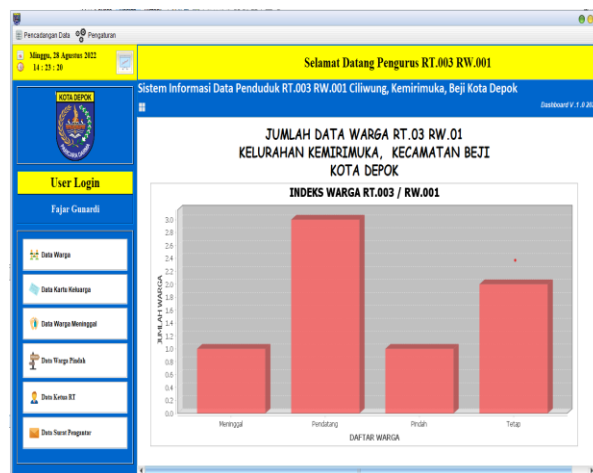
Pencadangan Data Pengaturan

Minggu, 28 Agustus 2022
14 : 23 : 20

Selamat Datang Pengurus RT.003 RW.001

Sistem Informasi Data Penduduk RT.003 RW.001 Ciliwung, Kemirimuka, Beji Kota Depok

Dashboard V.1.0.0

KOTA DEPOK

User Login

Fajar Gunardi

Data Warga

Data Kartu Keluarga

Data Warga Meninggal

Data Warga Pindah

Data Ketua RT

Data Surat Pengantar

JUMLAH DATA WARGA RT.03 RW.01
KELURAHAN KEMIRIMUKA, KECAMATAN BEJI
KOTA DEPOK

INDEKS WARGA RT.003 / RW.001

JUMLAH WARGA

3.0
2.8
2.6
2.4
2.2
2.0
1.8
1.6
1.4
1.2
1.0
0.8
0.6
0.4
0.2
0.0

Meninggal
Pendatang
Pindah
Tetap

DAFTAR WARGA